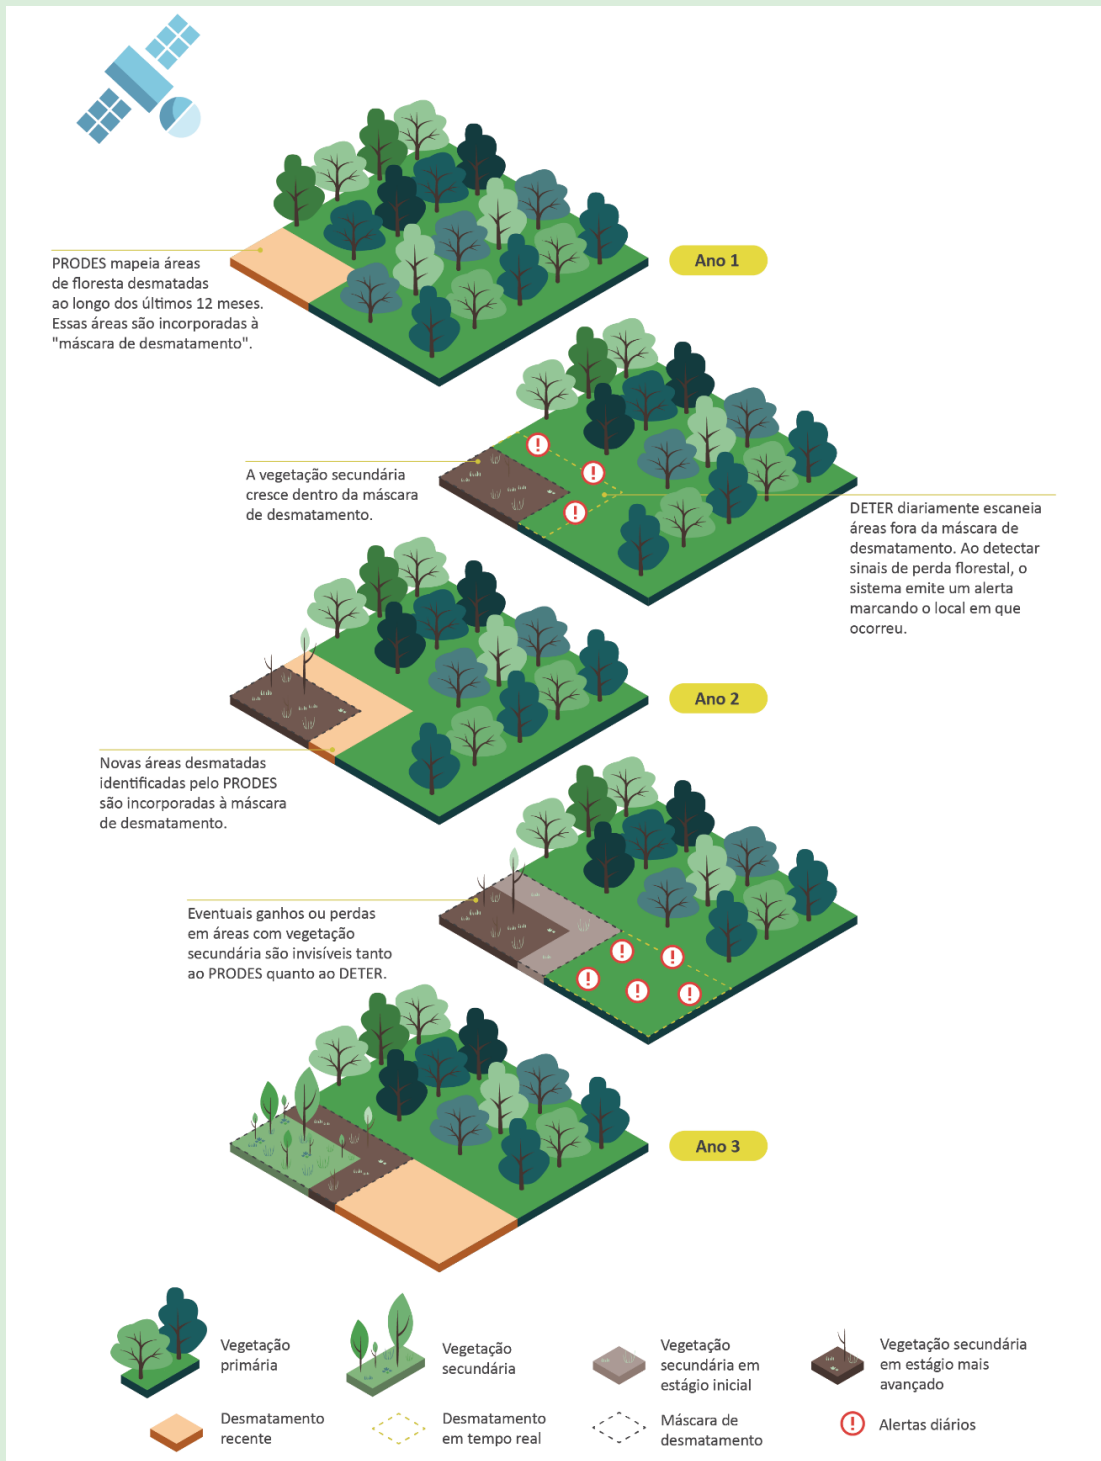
PRODES mapeia áreas de floresta desmatadas ao longo dos últimos 12 meses. Essas áreas são incorporadas à "máscara de desmatamento".

Ano 1

A vegetação secundária cresce dentro da máscara de desmatamento.

DETER diariamente escaneia áreas fora da máscara de desmatamento. Ao detectar sinais de perda florestal, o sistema emite um alerta marcando o local em que ocorreu.

Ano 2

Novas áreas desmatadas identificadas pelo PRODES são incorporadas à máscara de desmatamento.

Eventuais ganhos ou perdas em áreas com vegetação secundária são invisíveis tanto ao PRODES quanto ao DETER.

Ano 3

Vegetação primária

Vegetação secundária

Vegetação secundária em estágio inicial

Vegetação secundária em estágio mais avançado

Desmatamento recente

Desmatamento em tempo real

Máscara de desmatamento

Alertas diários